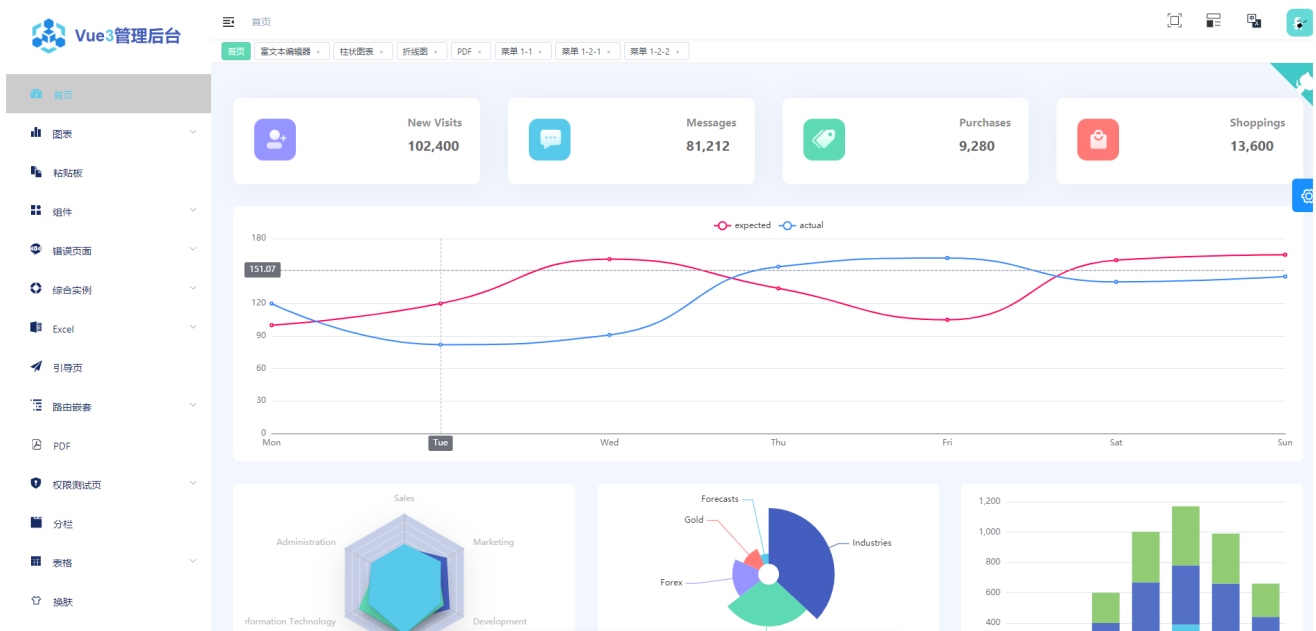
Vue3管理后台

首页
图表
粘贴板
组件
错误页面
综合实例
Excel
引导页
路由嵌套
PDF
权限测试页
分栏
表格
换肤

首页

首页 × 富文本编辑器 × 柱状图表 × 折线图 × PDF × 菜单 1-1 × 菜单 1-2-1 × 菜单 1-2-2 ×

New Visits
102,400

Messages
81,212

Purchases
9,280

Shoppings
13,600

expected actual

180
151.07
120
90
60
30
0
Mon Tue Wed Thu Fri Sat Sun

Sales
Administration
Marketing
Information Technology
Development

Forecasts
Gold
Forex
Industries

1,200
1,000
800
600
400